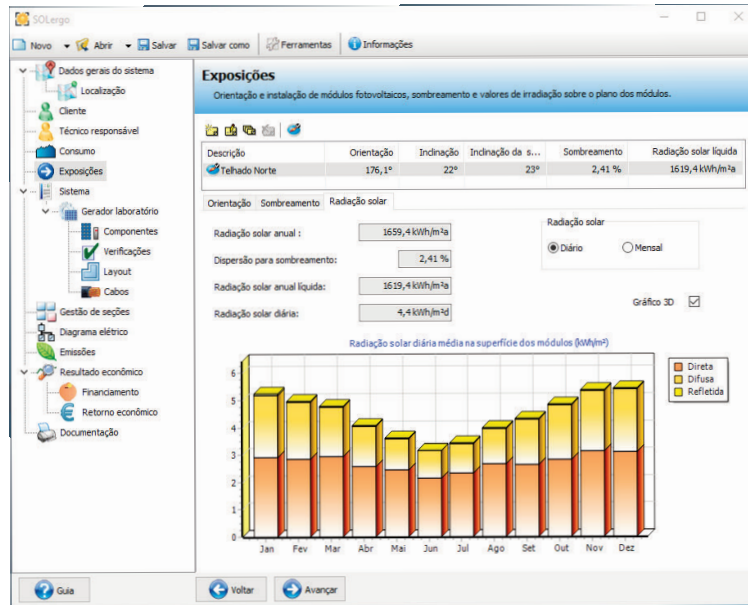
SOLergo

Novo Abrir Salvar Salvar como Ferramentas Informações

Dados gerais do sistema
Localização
Cliente
Técnico responsável
Consumo
Exposições
Sistema
Gerador laboratório
Componentes
Verificações
Layout
Cabos
Gestão de seções
Diagrama elétrico
Emissões
Resultado econômico
Financiamento
Retorno econômico
Documentação

Exposições

Orientação e instalação de módulos fotovoltaicos, sombreamento e valores de irradiação sobre o plano dos módulos.

| Descrição | Orientação | Inclinação | Inclinação da s... | Sombreamento | Radiação solar líquida |
|---|---|---|---|---|---|
| Telhado Norte | 176,1° | 22° | 23° | 2,41 % | 1619,4 kWh/m²a |

Orientação Sombreamento Radiação solar

Radiação solar anual : 1659,4 kWh/m²a
Dispersão para sombreamento: 2,41 %
Radiação solar anual líquida: 1619,4 kWh/m²a
Radiação solar diária: 4,4 kWh/m²d

Radiação solar
Diário Mensal

Gráfico 3D

Radiação solar diária média na superfície dos módulos (kWh/m²)

Direta
Difusa
Refletida

6
5
4
3
2
1
0

Jan Fev Mar Abr Mai Jun Jul Ago Set Out Nov Dez

Guia Voltar Avançar